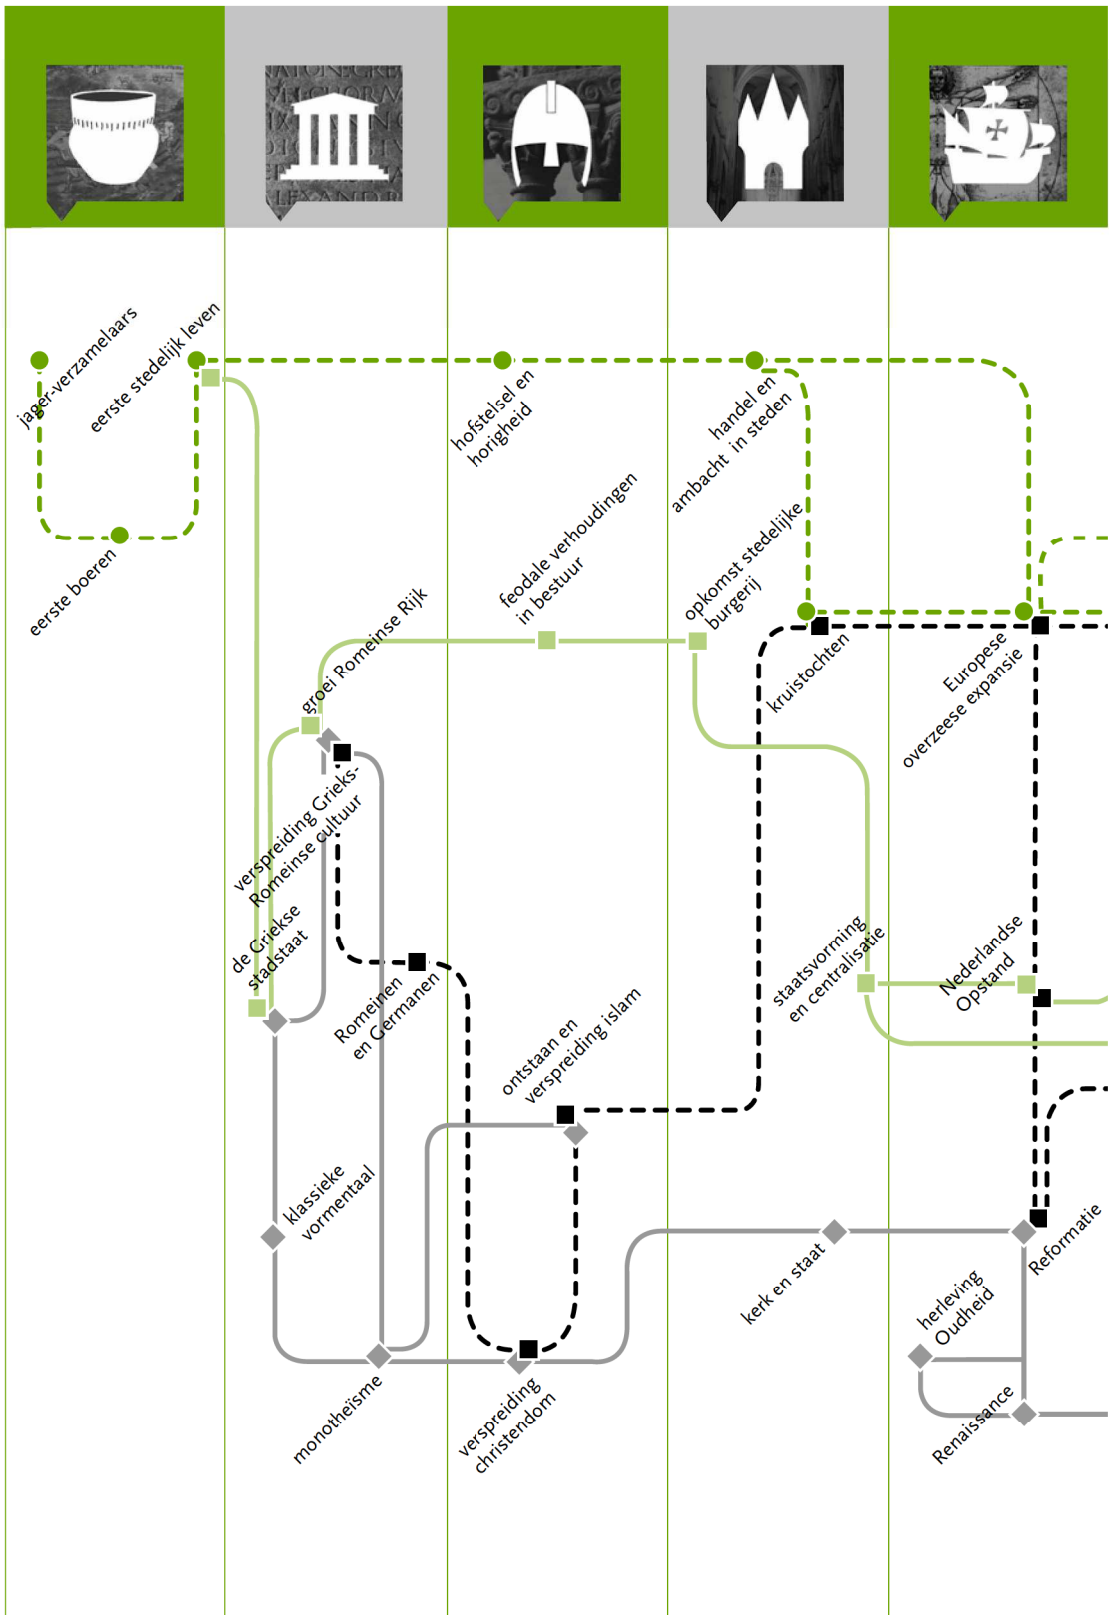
jager-verzamelaars
eerste stedelijk leven
hofstelsel en horigheid
handel en ambacht in steden
eerste boeren
feodale verhoudingen in bestuur
opkomst stedelijke burgerij
groei Romeinse Rijk
kruistochten
Europese overzeese expansie
verspreiding Grieks-Romeinse cultuur
de Griekse stadstaat
Romeinen en Germanen
staatsvorming en centralisatie
Nederlandse Opstand
ontstaan en verspreiding islam
klassieke vormentaal
kerk en staat
Reformatie
herleving Oudheid
monotheïsme
verspreiding christendom
Renaissance